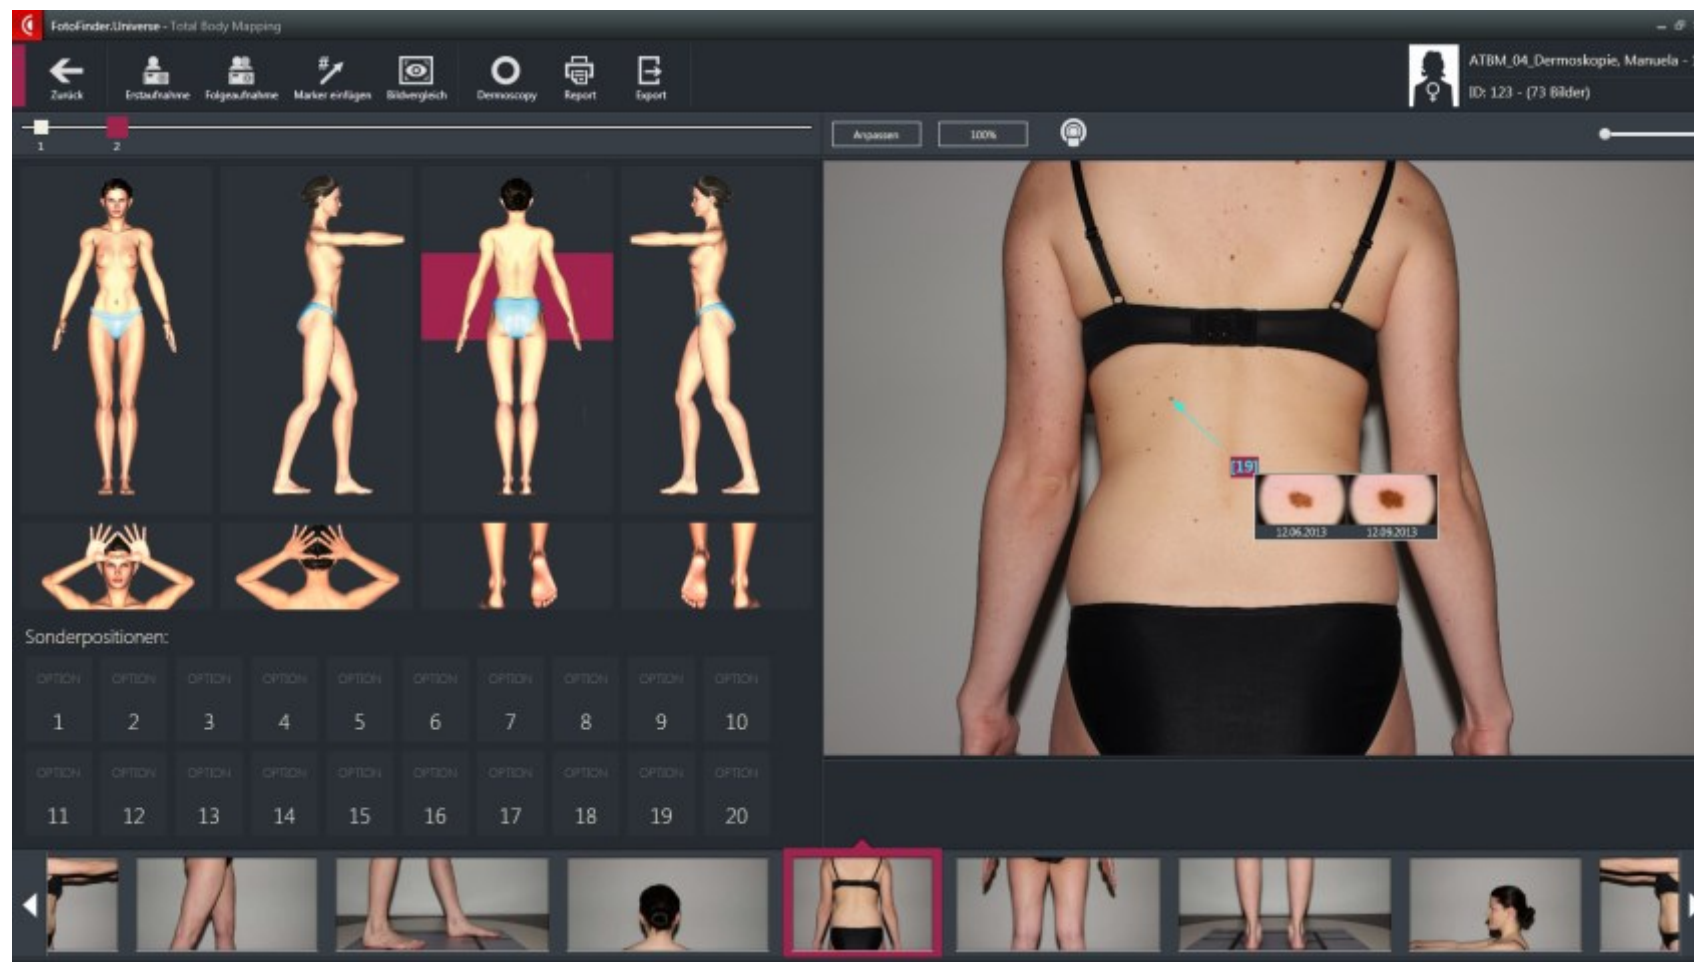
FotoFinder.Universe - Total Body Mapping

Zurück
Erstaufnahme
Folgeaufnahme
Marker einfügen
Bildvergleich
Dermoscopy
Report
Export

ATBM_04_Dermoskopie, Manuela -
ID: 123 - (73 Bilder)

1
2

Anpassen
100%

[19]
12.06.2013
12.09.2013

Sonderpositionen:

| OPTION 1 | OPTION 2 | OPTION 3 | OPTION 4 | OPTION 5 | OPTION 6 | OPTION 7 | OPTION 8 | OPTION 9 | OPTION 10 |
|---|---|---|---|---|---|---|---|---|---|
| OPTION 11 | OPTION 12 | OPTION 13 | OPTION 14 | OPTION 15 | OPTION 16 | OPTION 17 | OPTION 18 | OPTION 19 | OPTION 20 |